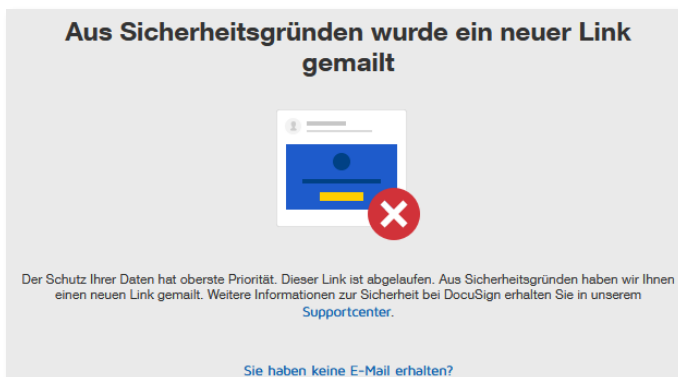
Aus Sicherheitsgründen wurde ein neuer Link gemailt

Der Schutz Ihrer Daten hat oberste Priorität. Dieser Link ist abgelaufen. Aus Sicherheitsgründen haben wir Ihnen einen neuen Link gemailt. Weitere Informationen zur Sicherheit bei DocuSign erhalten Sie in unserem Supportcenter.

Sie haben keine E-Mail erhalten?